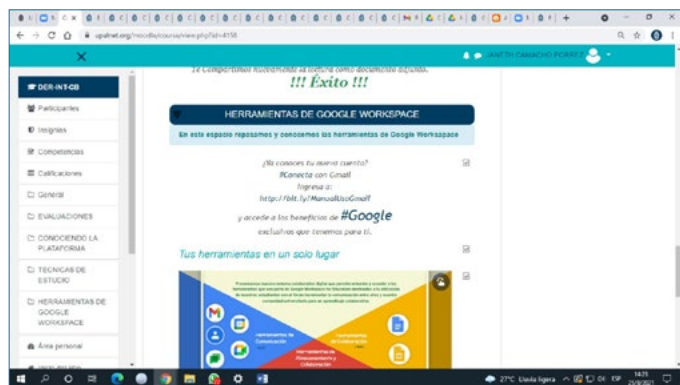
upalnet.org/moodle/course/view.php?id=4158

ANETH CAMACHO FORREZ

DER-INT-CB

Participantes

Insignias

Competencias

Calificaciones

General

EVALUACIONES

CONOCIENDO LA PLATAFORMA

TECNICAS DE ESTUDIO

HERRAMIENTAS DE GOOGLE WORKSPACE

Área personal

Te Compartimos nuevamente la lectura como documento adjunto.

!!! Éxito !!!

HERRAMIENTAS DE GOOGLE WORKSPACE

En este espacio repasamos y conocemos las herramientas de Google Workspace

¿Ya conoces tu nuevo cuento?
#Conecta con Gmail
Ingresa a:
http://bit.ly/ManualUsoGmail
y accede a los beneficios de #Google
exclusivos que tenemos para ti.

Tus herramientas en un solo lugar

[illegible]

Herramientas de Comunicación

Herramientas de Colaboración

Herramientas de Almacenamiento y Colaboración

27°C Lluvia ligera 14:71 23/8/2021